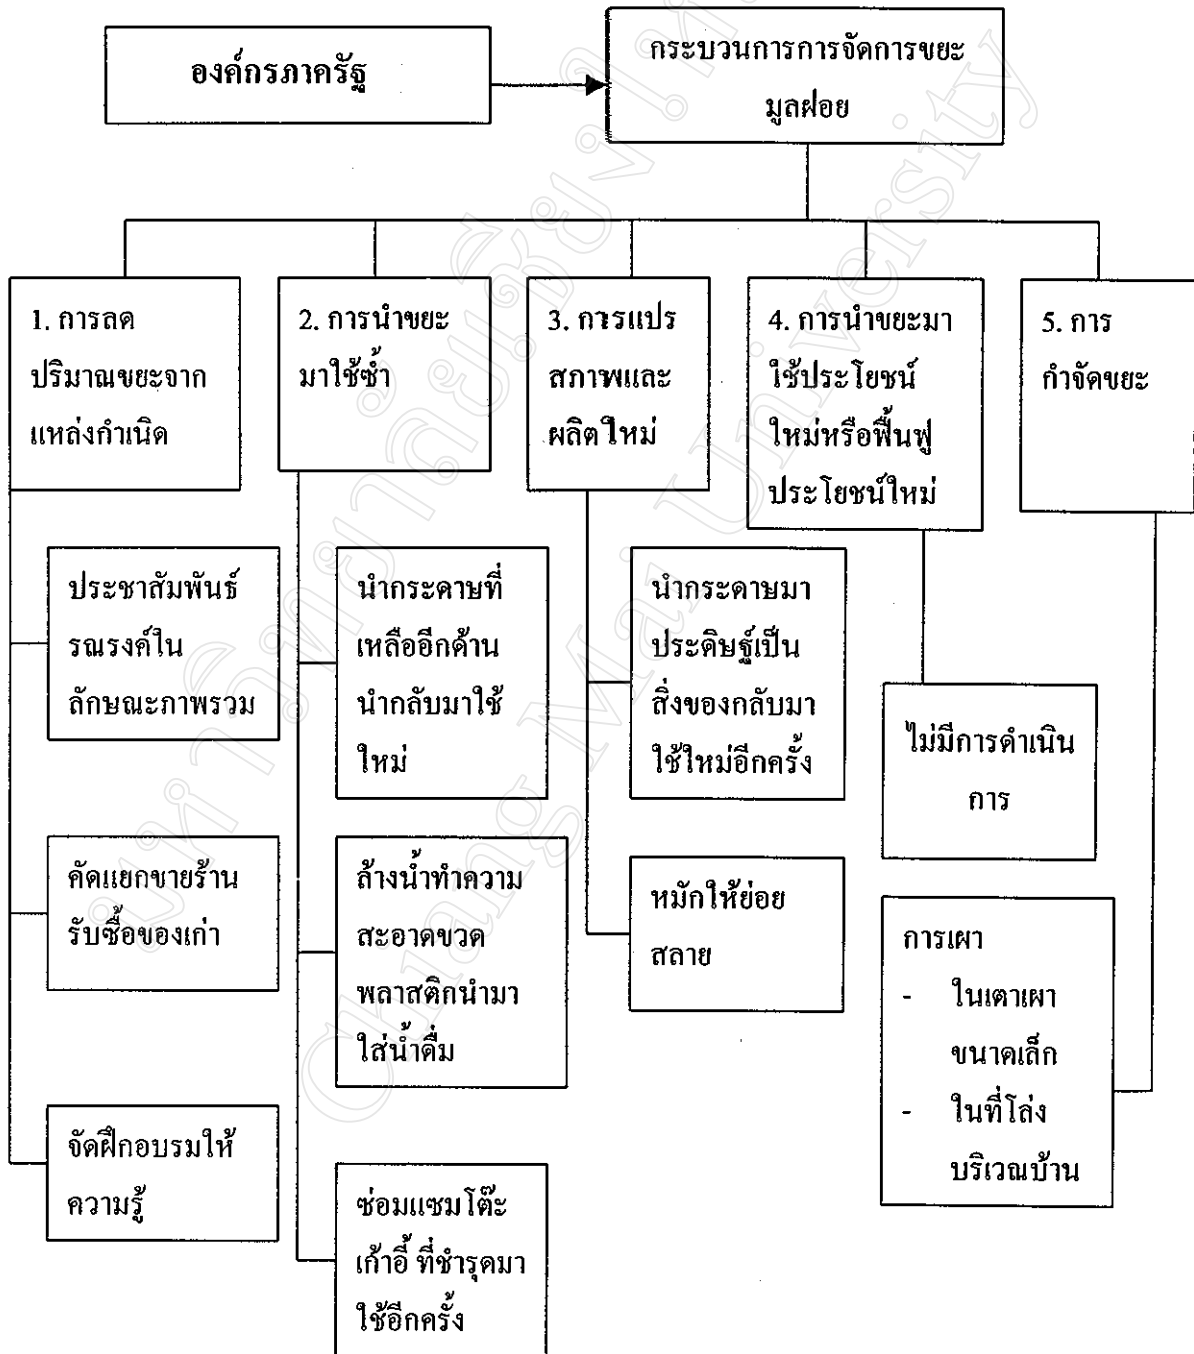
องค์กรภาครัฐ

กระบวนการการจัดการขยะมูลฝอย

1. การลดปริมาณขยะจากแหล่งกำเนิด

2. การนำขยะมาใช้ซ้ำ

3. การแปรสภาพและผลิตใหม่

4. การนำขยะมาใช้ประโยชน์ใหม่หรือฟื้นฟูประโยชน์ใหม่

5. การกำจัดขยะ

ประชาสัมพันธ์รณรงค์ในลักษณะภาพรวม

คัดแยกขายร้านรับซื้อของเก่า

จัดฝึกอบรมให้ความรู้

นำกระดาษที่เหลืออีกด้านนำกลับมาใช้ใหม่

ล้างน้ำทำความสะอาดขวดพลาสติกนำมาใส่น้ำดื่ม

ซ่อมแซมโต๊ะเก้าอี้ ที่ชำรุดมาใช้อีกครั้ง

นำกระดาษมาประดิษฐ์เป็นสิ่งของกลับมาใช้ใหม่อีกครั้ง

หมักให้ย่อยสลาย

ไม่มีการดำเนินการ

การเผา
- ในเตาเผาขนาดเล็ก
- ในที่โล่งบริเวณบ้าน